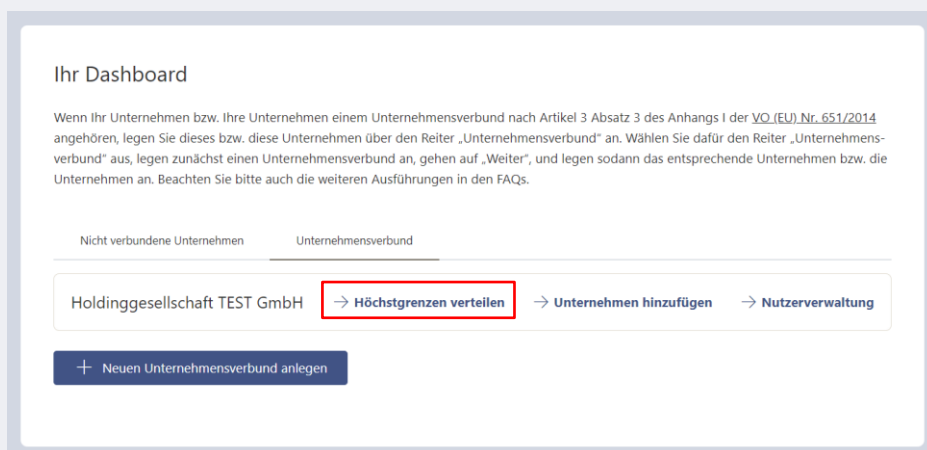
Ihr Dashboard

Wenn Ihr Unternehmen bzw. Ihre Unternehmen einem Unternehmensverbund nach Artikel 3 Absatz 3 des Anhangs I der VO (EU) Nr. 651/2014 angehören, legen Sie dieses bzw. diese Unternehmen über den Reiter „Unternehmensverbund" an. Wählen Sie dafür den Reiter „Unternehmensverbund" aus, legen zunächst einen Unternehmensverbund an, gehen auf „Weiter", und legen sodann das entsprechende Unternehmen bzw. die Unternehmen an. Beachten Sie bitte auch die weiteren Ausführungen in den FAQs.

Nicht verbundene Unternehmen

Unternehmensverbund

Holdinggesellschaft TEST GmbH

→ Höchstgrenzen verteilen

→ Unternehmen hinzufügen

→ Nutzerverwaltung

+ Neuen Unternehmensverbund anlegen